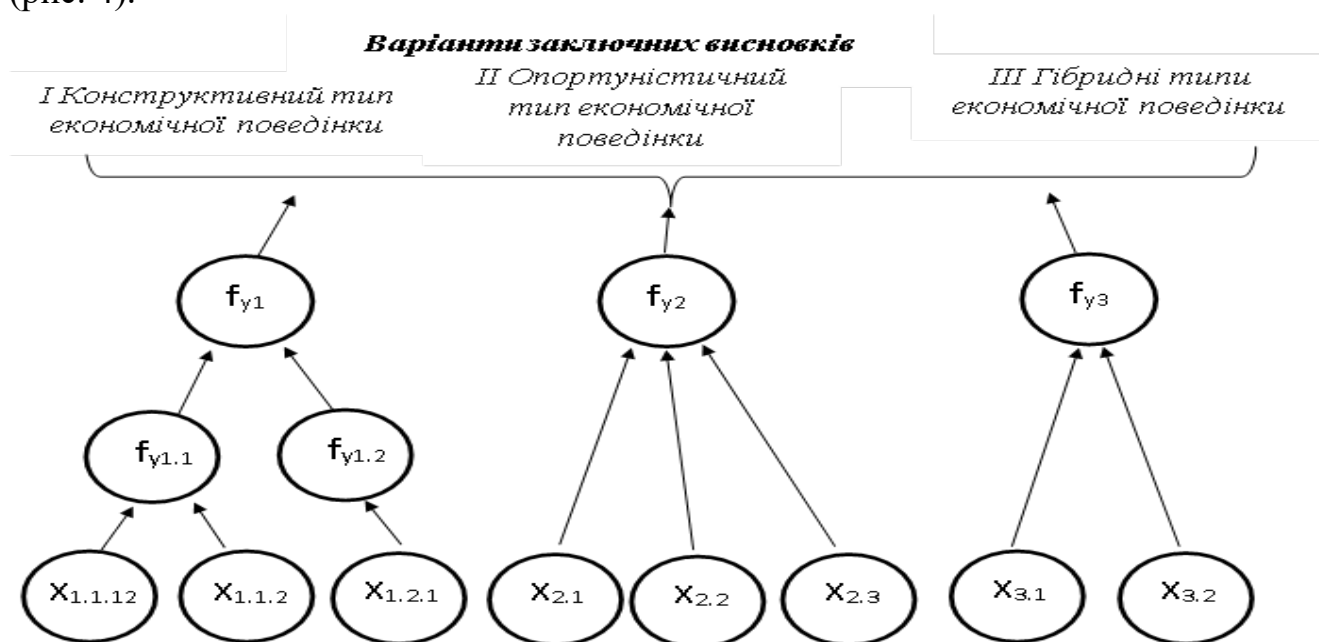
(рис. 4).

Варіанти заключних висновків

I Конструктивний тип економічної поведінки

II Опортуністичний тип економічної поведінки

III Гібридні типи економічної поведінки

$f_{y1}$

$f_{y2}$

$f_{y3}$

$f_{y1.1}$

$f_{y1.2}$

$x_{1.1.12}$

$x_{1.1.2}$

$x_{1.2.1}$

$x_{2.1}$

$x_{2.2}$

$x_{2.3}$

$x_{3.1}$

$x_{3.2}$